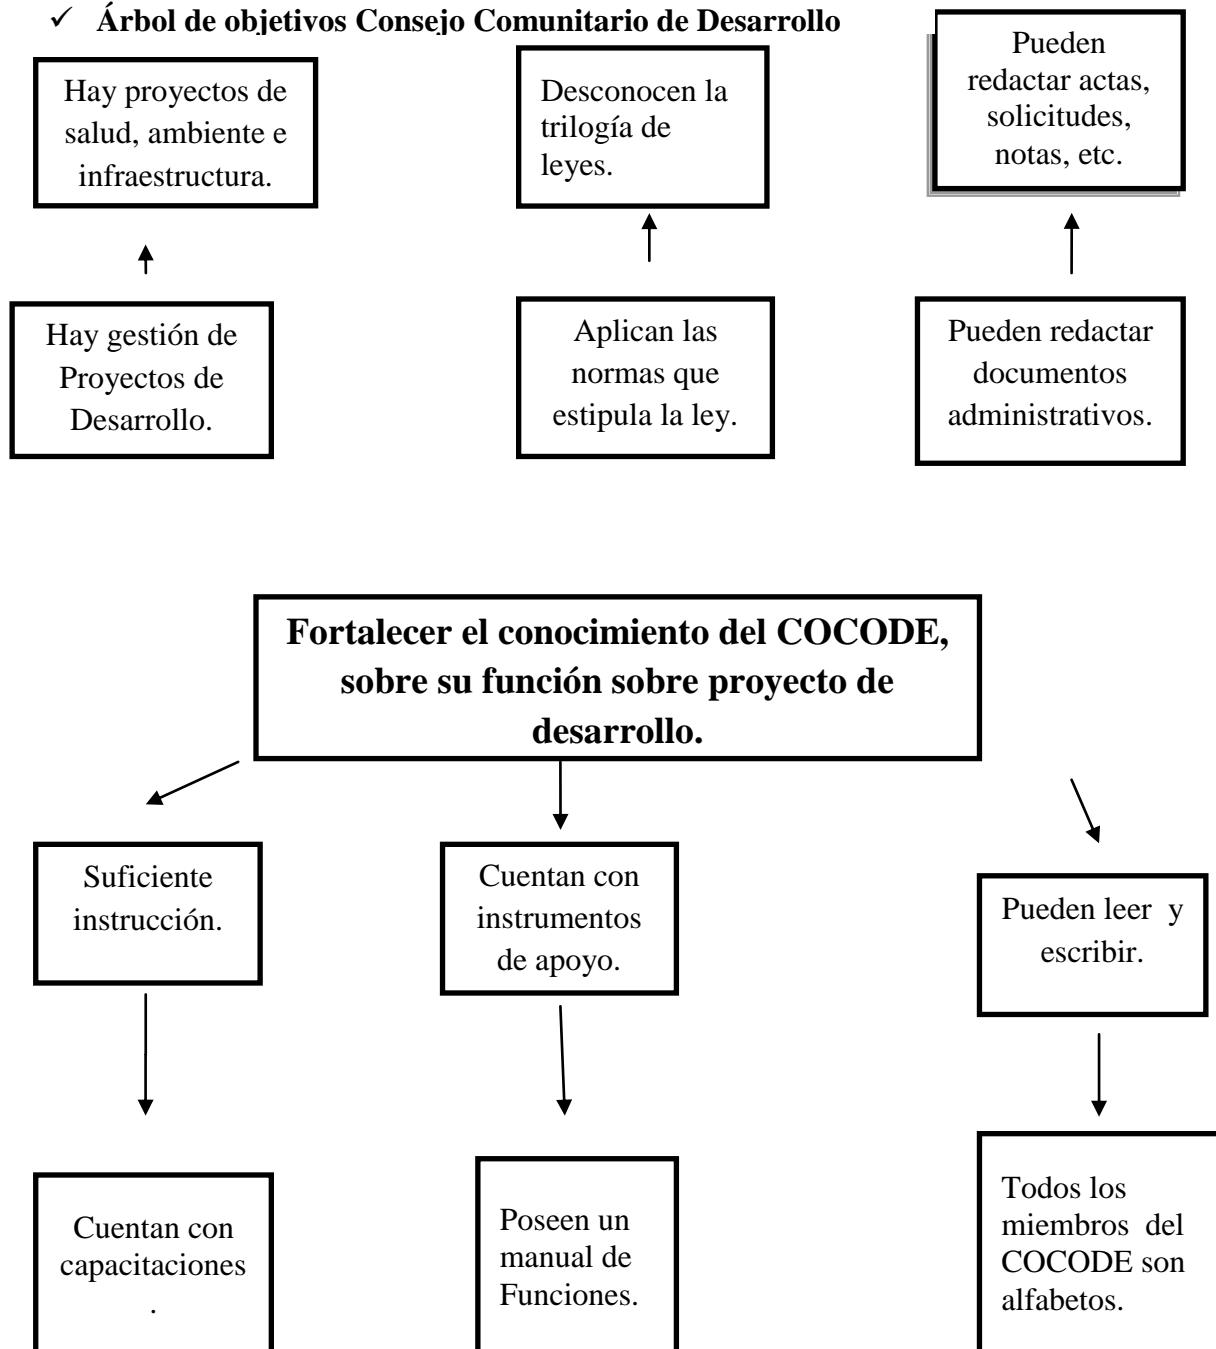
✓ **Árbol de objetivos Consejo Comunitario de Desarrollo**

Hay proyectos de salud, ambiente e infraestructura.

Desconocen la trilogía de leyes.

Pueden redactar actas, solicitudes, notas, etc.

Hay gestión de Proyectos de Desarrollo.

Aplican las normas que estipula la ley.

Pueden redactar documentos administrativos.

**Fortalecer el conocimiento del COCODE, sobre su función sobre proyecto de desarrollo.**

Suficiente instrucción.

Cuentan con instrumentos de apoyo.

Pueden leer y escribir.

Cuentan con capacitaciones .

Poseen un manual de Funciones.

Todos los miembros del COCODE son alfabetos.